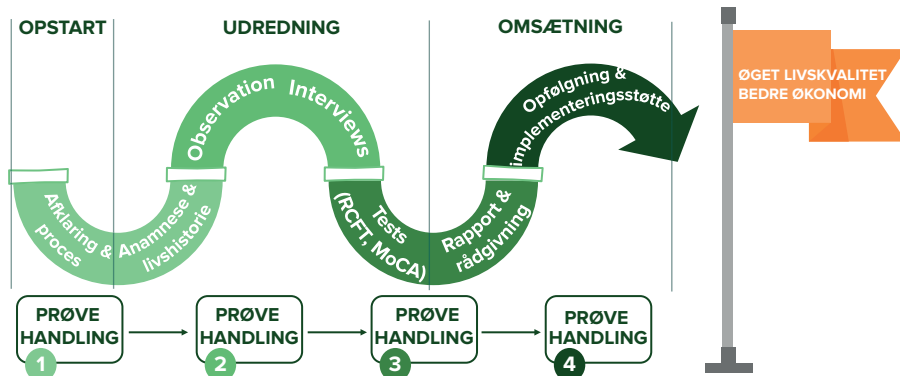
OPSTART

UDREDNING

OMSÆTNING

ØGET LIVSKVALITET
BEDRE ØKONOMI

Afklaring & proces

Anamnese & livshistorie

Observation

Interviews

Tests (RCFT, MoCA)

Rapport & rådgivning

Opfølgning & implementeringsstøtte

PRØVE HANDLING 1

PRØVE HANDLING 2

PRØVE HANDLING 3

PRØVE HANDLING 4